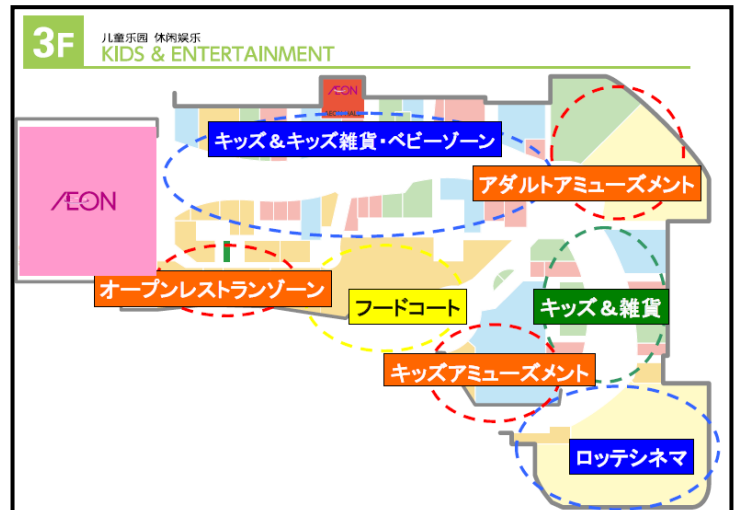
3F
儿童乐园 休闲娱乐
KIDS & ENTERTAINMENT

AEON

AEON

キッズ＆キッズ雑貨・ベビーゾーン

アダルトアミューズメント

オープンレストランゾーン

フードコート

キッズ＆雑貨

キッズアミューズメント

ロッテシネマ